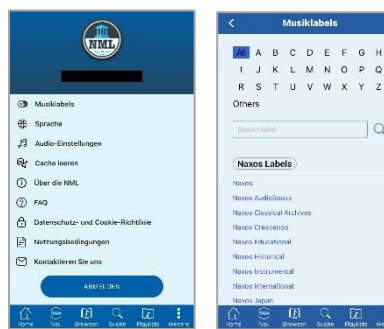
NML

Musiklabels
Sprache
Audio-Einstellungen
Cache leeren
Über die NML
FAQ
Datenschutz- und Cookie-Richtlinie
Nutzungsbedingungen
Kontaktieren Sie uns

ABMELDEN

Home Neu Browsen Suche Playlists Weitere

Musiklabels

All A B C D E F G H
I J K L M N O P Q
R S T U V W X Y Z
Others

Search label

Naxos Labels

Naxos
Naxos AudioBooks
Naxos Classical Archives
Naxos Crescendo
Naxos Educational
Naxos Historical
Naxos Instrumental
Naxos International
Naxos Japan

Home Neu Browsen Suche Playlists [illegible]